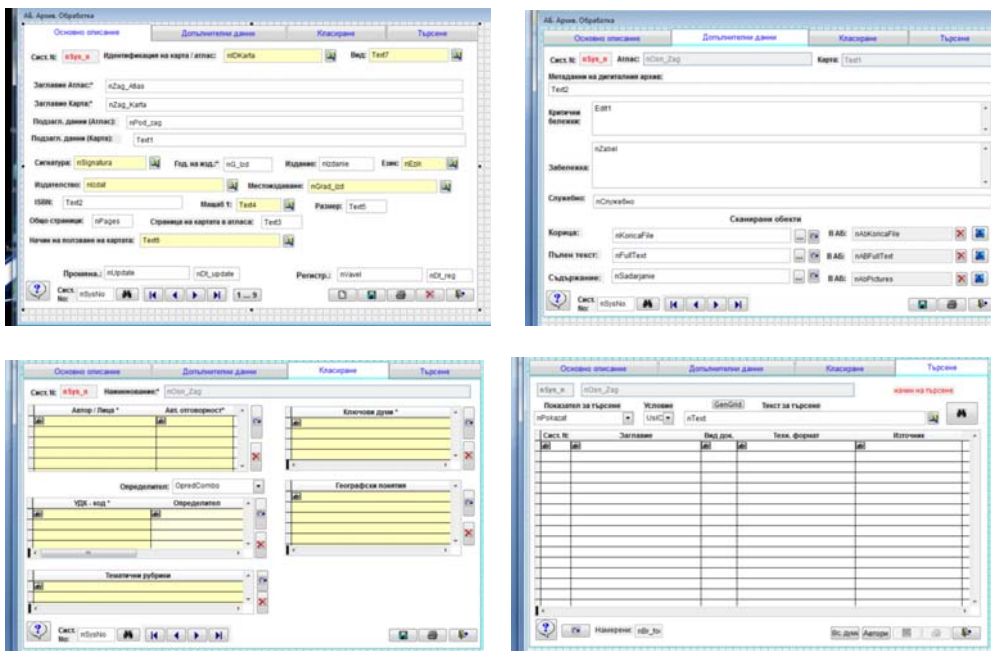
АБ. Архив. Обработка

Основно описание | Допълнителни данни | Класиране | Търсене

Сист. №: nSys_n Идентификация на карта / атлас: nIDKarta Вид: Text7

Заглавие Атлас:* nZag_Atlas
Заглавие Карта:* nZag_Karta
Подзагл. данни (Атлас): nPod_zag
Подзагл. данни (Карта): Text1

Сигнатура: nSignatura Год. на изд.:* nG_Izd Издание: nIzdanie Език: nEzik

Издателство: nIzdat Местоиздаване: nGrad_izd

ISBN: Text2 Мащаб 1: Text4 Размер: Text5

Общо страници: nPages Страница на картата в атласа: Text3

Начин на ползване на картата: Text6

Промяна.: nUpdate nDt_update Регистр.: nVavel nDt_reg

Сист. No: nSysNo 1 ... 9

АБ. Архив. Обработка

Основно описание | Допълнителни данни | Класиране | Търсене

Сист. №: nSys_n Атлас: nOsn_Zag Карта: Text1

Метаданни на дигитален архив:
Text2

Критични бележки: Edit1

Забележка: nZabel

Служебно: nСлужебно

Сканирани обекти

Корица: nKoricaFile В АБ: nAbKoricaFile
Пълен текст: nFullText В АБ: nABFullText
Съдържание: nSadarjanie В АБ: nAbPictures

Сист. No: nSysNo

Основно описание | Допълнителни данни | Класиране | Търсене

Сист. №: nSys_n Наименование:* nOsn_Zag

Автор / Лица * | Авт. отговорност*

Ключови думи *

Определител: OpredCombo

УДК - код * | Определител

Географски понятия

Тематични рубрики

Сист. No: nSysNo

Основно описание | Допълнителни данни | Класиране | Търсене

nSys_n nOsn_Zag начин на търсене

Показател за търсене Условие GenGrid Текст за търсене
nPokazat UslCr nText

Сист. № | Заглавие | Вид док. | Техн. формат | Източник

Намерени: nBr_for

Вс. думи Автори